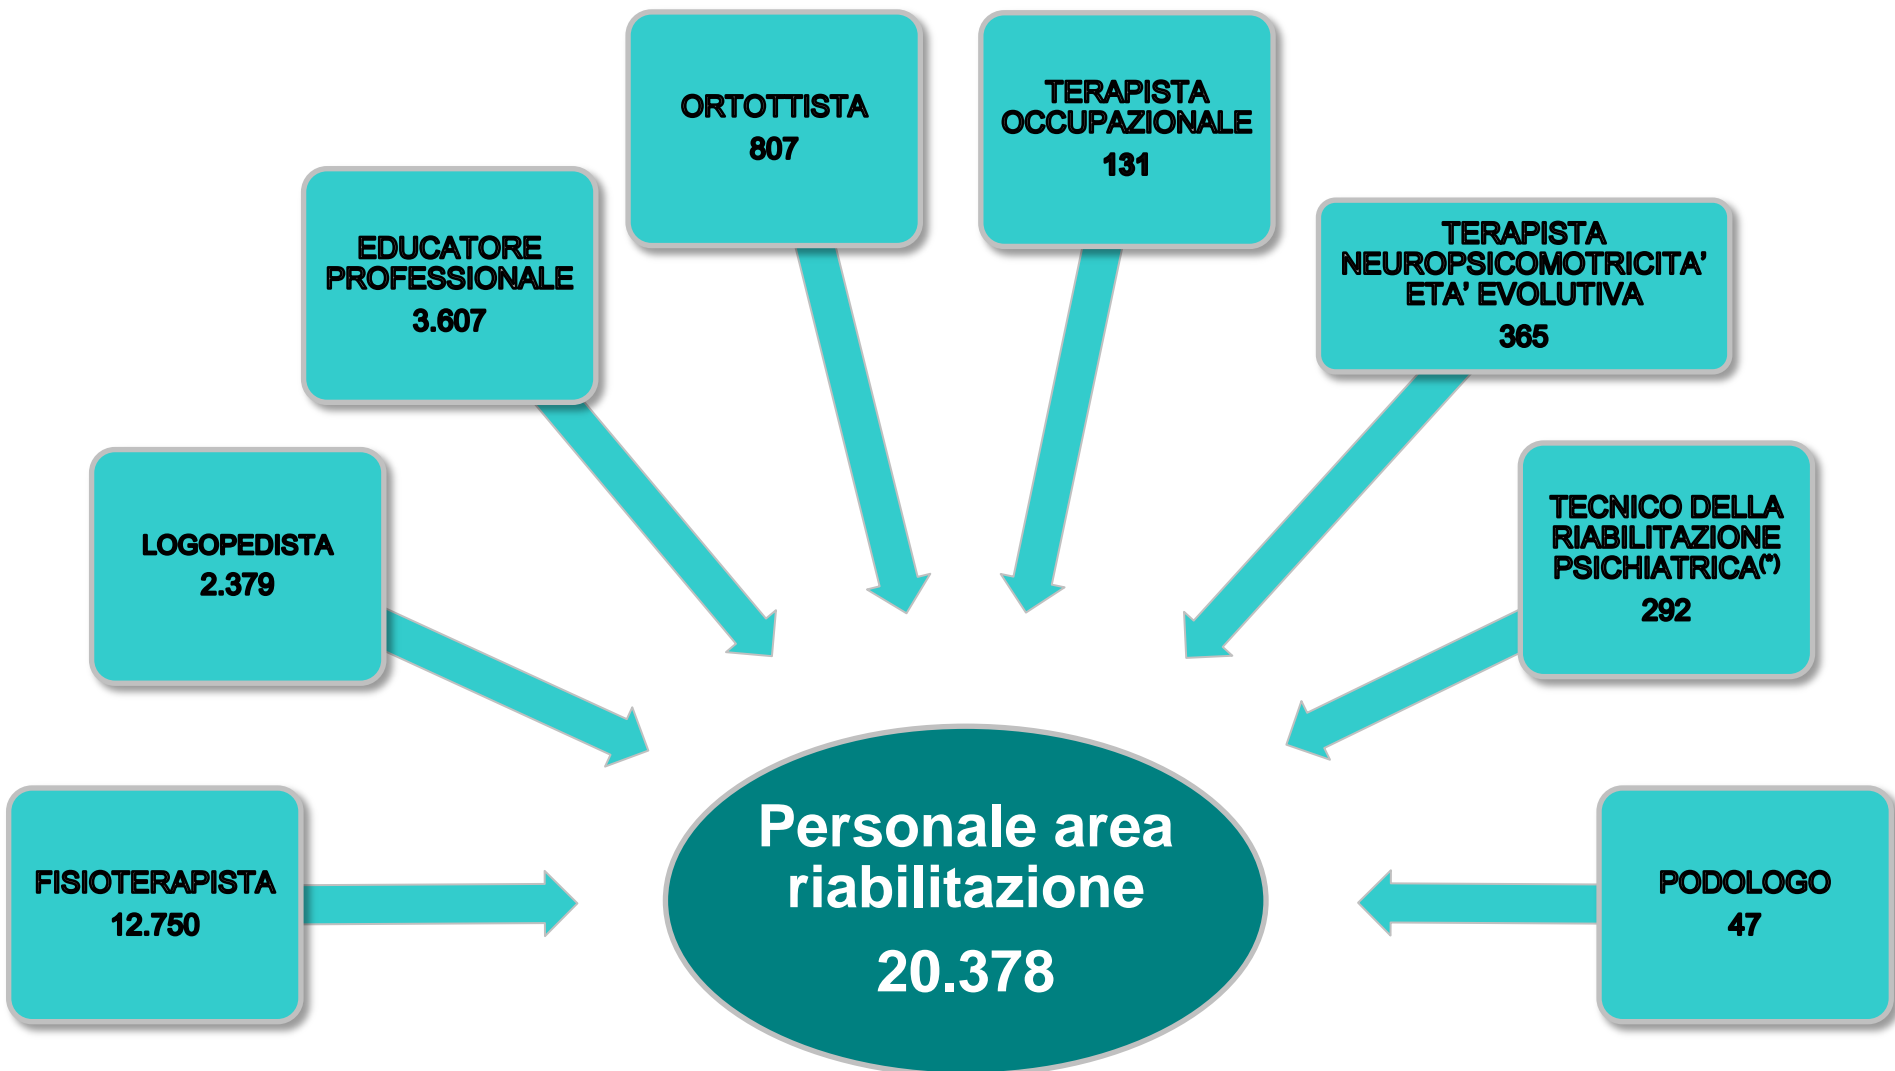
ORTOTTISTA
807

TERAPISTA OCCUPAZIONALE
131

EDUCATORE PROFESSIONALE
3.607

TERAPISTA NEUROPSICOMOTRICITA' ETA' EVOLUTIVA
365

LOGOPEDISTA
2.379

TECNICO DELLA RIABILITAZIONE PSICHIATRICA(*)
292

FISIOTERAPISTA
12.750

Personale area riabilitazione
20.378

PODOLOGO
47